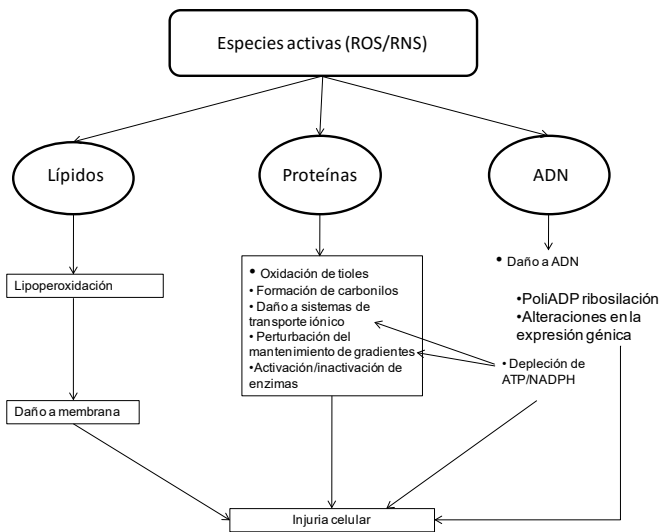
Especies activas (ROS/RNS)

Lípidos

Proteínas

ADN

Lipoperoxidación

Daño a membrana

• Oxidación de tioles
• Formación de carbonilos
• Daño a sistemas de transporte iónico
• Perturbación del mantenimiento de gradientes
•Activación/inactivación de enzimas

• Daño a ADN

•PoliADP ribosilación
•Alteraciones en la expresión génica

• Depleción de ATP/NADPH

Injuria celular